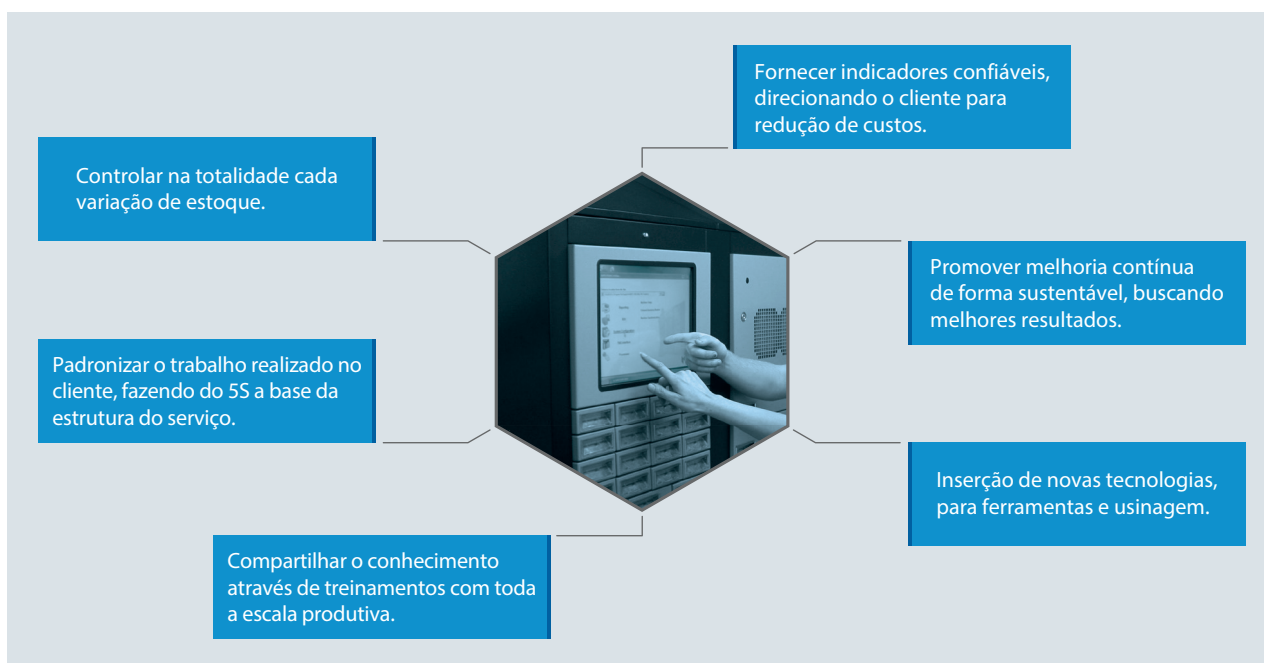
Fornecer indicadores confiáveis, direcionando o cliente para redução de custos.

Controlar na totalidade cada variação de estoque.

Promover melhoria contínua de forma sustentável, buscando melhores resultados.

Padronizar o trabalho realizado no cliente, fazendo do 5S a base da estrutura do serviço.

Inserção de novas tecnologias, para ferramentas e usinagem.

Compartilhar o conhecimento através de treinamentos com toda a escala produtiva.